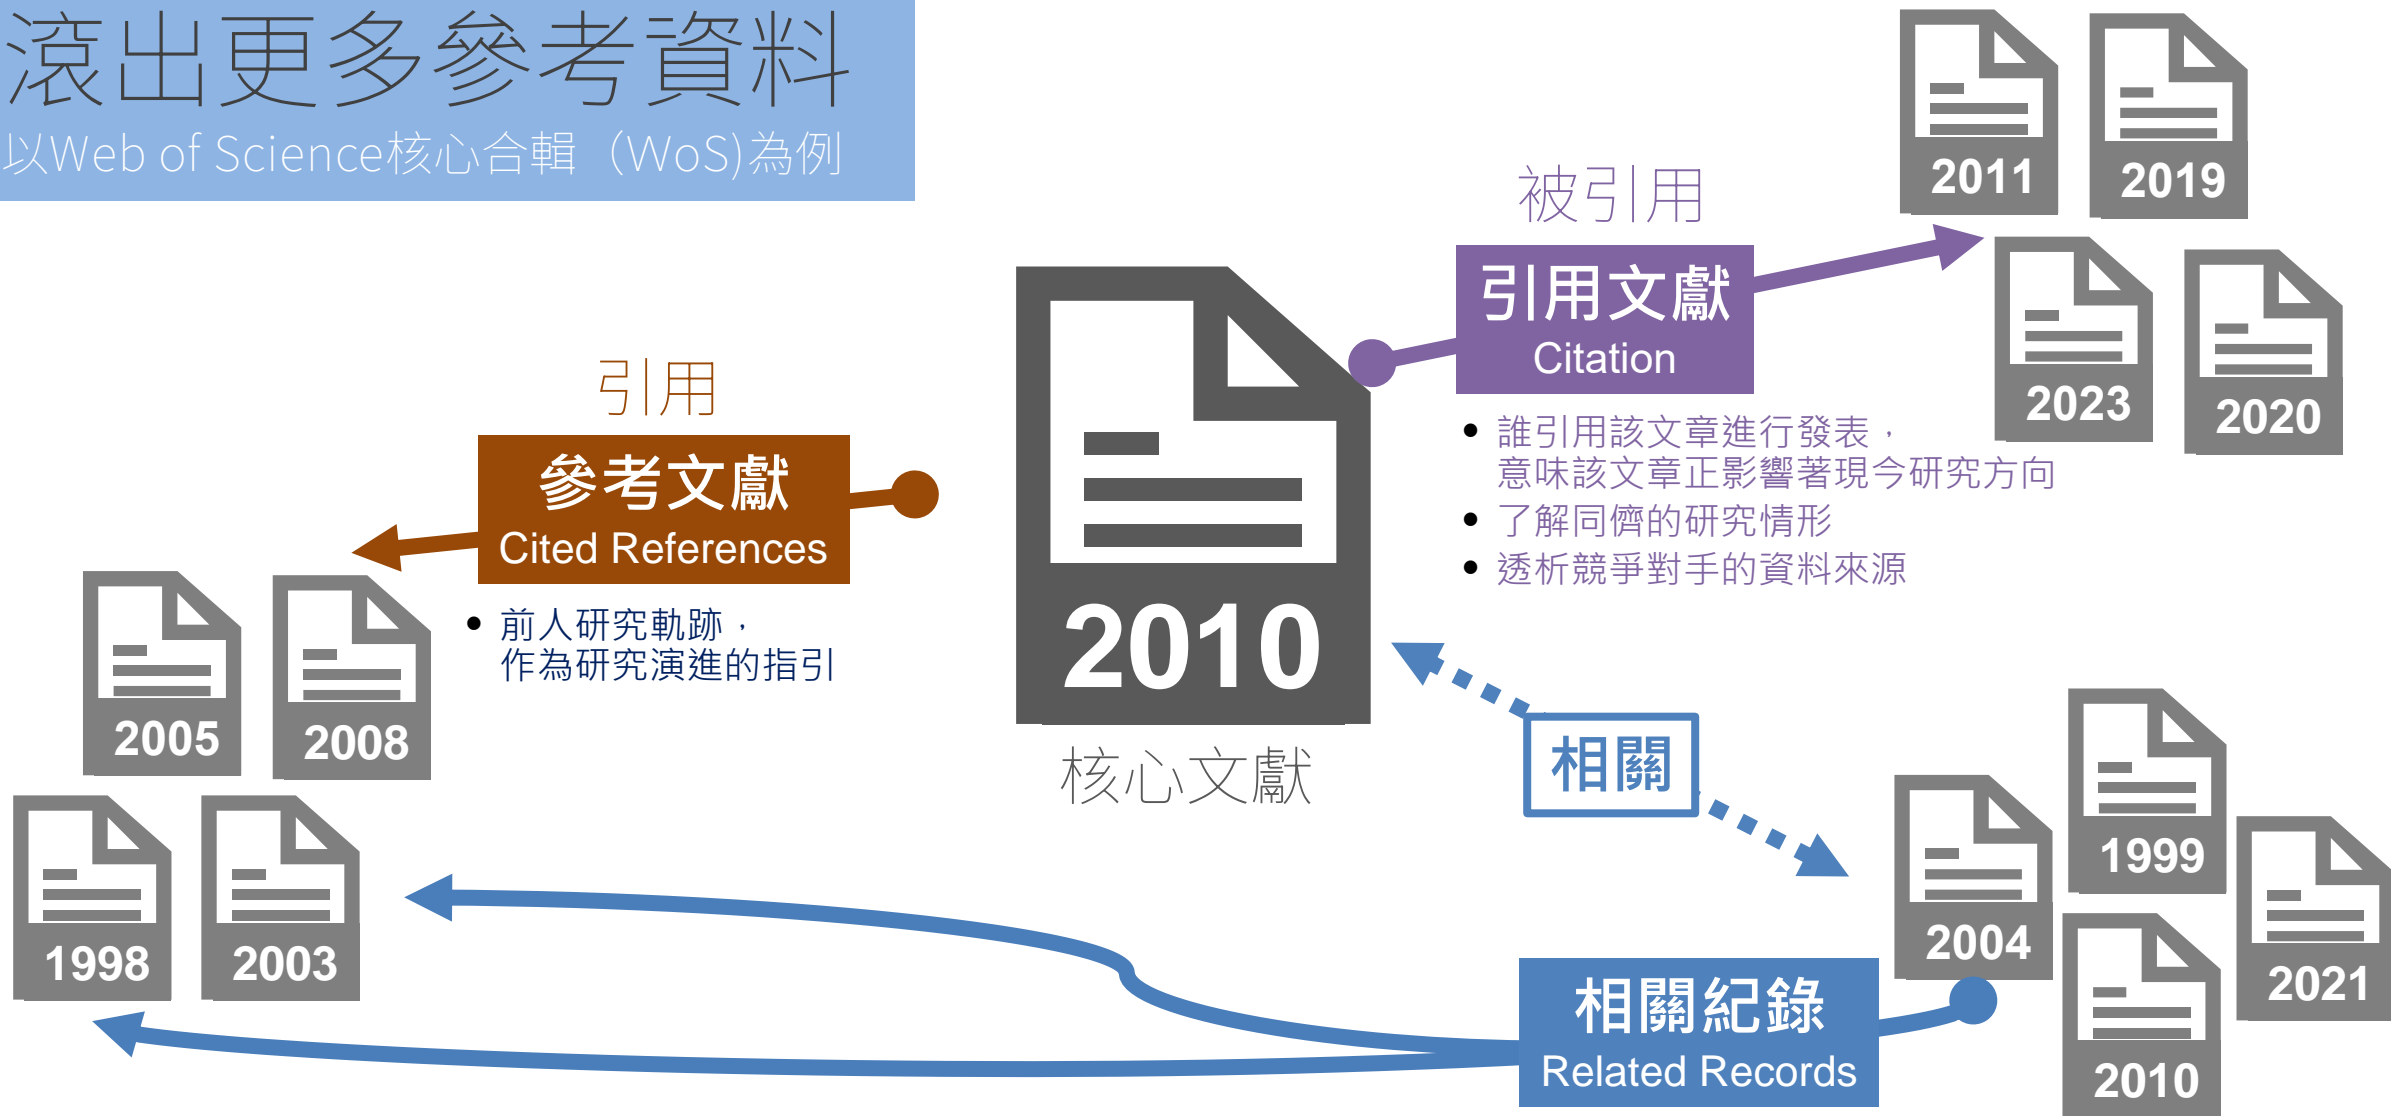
滾出更多參考資料
以Web of Science核心合輯（WoS)為例

被引用

2011
2019
2023
2020

引用文獻
Citation

• 誰引用該文章進行發表，
意味該文章正影響著現今研究方向
• 了解同儕的研究情形
• 透析競爭對手的資料來源

引用

參考文獻
Cited References

• 前人研究軌跡，
作為研究演進的指引

2010
核心文獻

2005
2008
1998
2003

相關

1999
2004
2021
2010

相關紀錄
Related Records